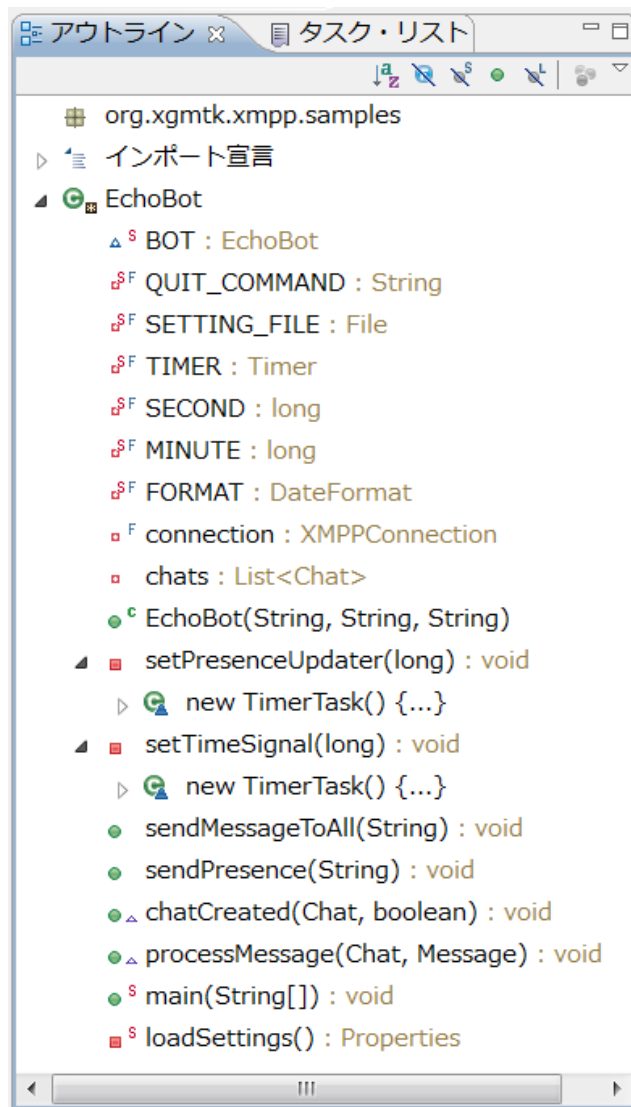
アウトライン ⊠ タスク・リスト

org.xgmtk.xmpp.samples
インポート宣言
EchoBot
S BOT : EchoBot
SF QUIT_COMMAND : String
SF SETTING_FILE : File
SF TIMER : Timer
SF SECOND : long
SF MINUTE : long
SF FORMAT : DateFormat
F connection : XMPPConnection
chats : List<Chat>
C EchoBot(String, String, String)
setPresenceUpdater(long) : void
new TimerTask() {...}
setTimeSignal(long) : void
new TimerTask() {...}
sendMessageToAll(String) : void
sendPresence(String) : void
chatCreated(Chat, boolean) : void
processMessage(Chat, Message) : void
S main(String[]) : void
S loadSettings() : Properties